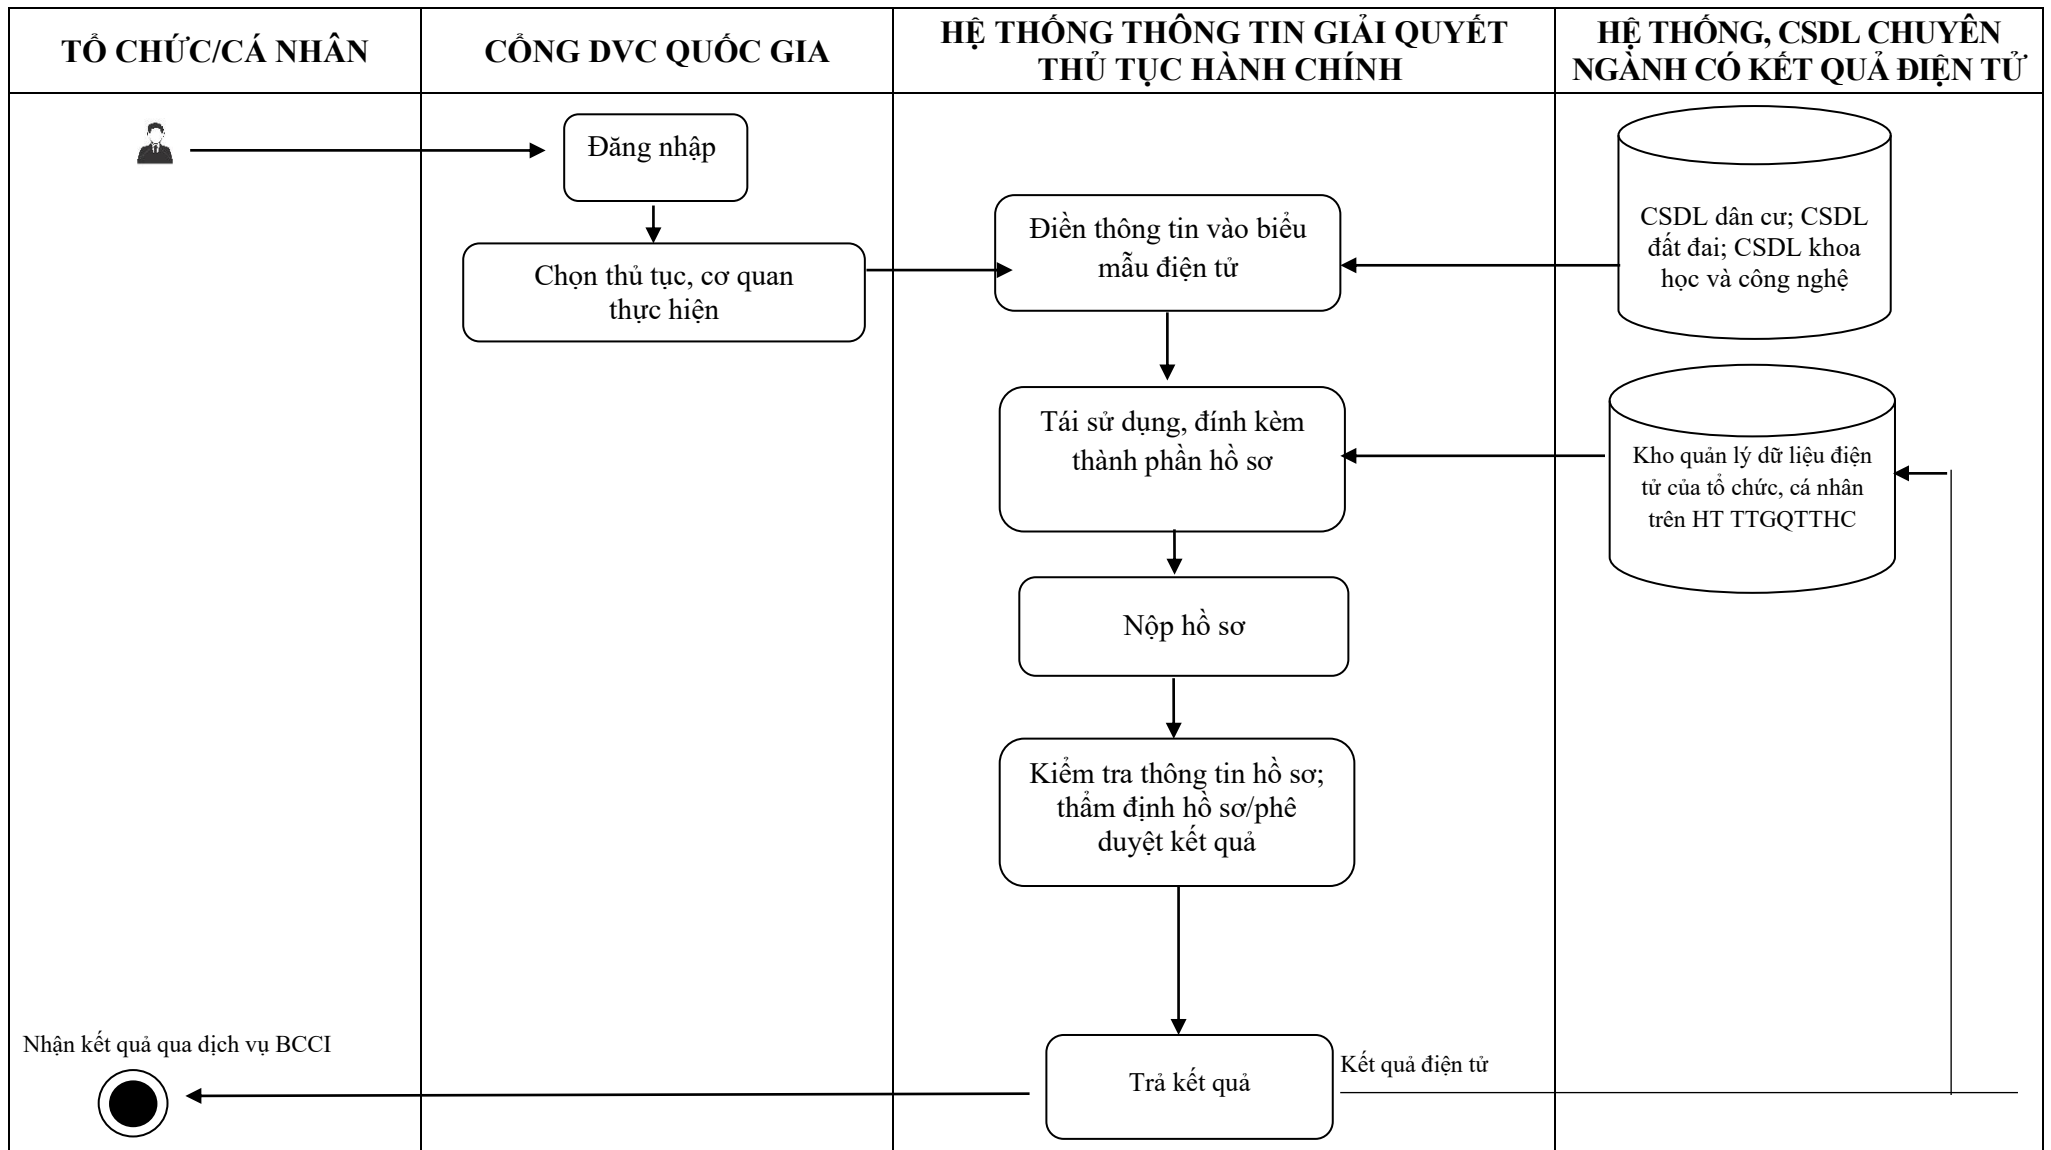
| TỔ CHỨC/CÁ NHÂN | CỔNG DVC QUỐC GIA | HỆ THỐNG THÔNG TIN GIẢI QUYẾT THỦ TỤC HÀNH CHÍNH | HỆ THỐNG, CSDL CHUYÊN NGÀNH CÓ KẾT QUẢ ĐIỆN TỬ |
|---|---|---|---|

Đăng nhập

Chọn thủ tục, cơ quan thực hiện

Điền thông tin vào biểu mẫu điện tử

CSDL dân cư; CSDL đất đai; CSDL khoa học và công nghệ

Tái sử dụng, đính kèm thành phần hồ sơ

Kho quản lý dữ liệu điện tử của tổ chức, cá nhân trên HT TTGQTTHC

Nộp hồ sơ

Kiểm tra thông tin hồ sơ; thẩm định hồ sơ/phê duyệt kết quả

Nhận kết quả qua dịch vụ BCCI

Trả kết quả

Kết quả điện tử